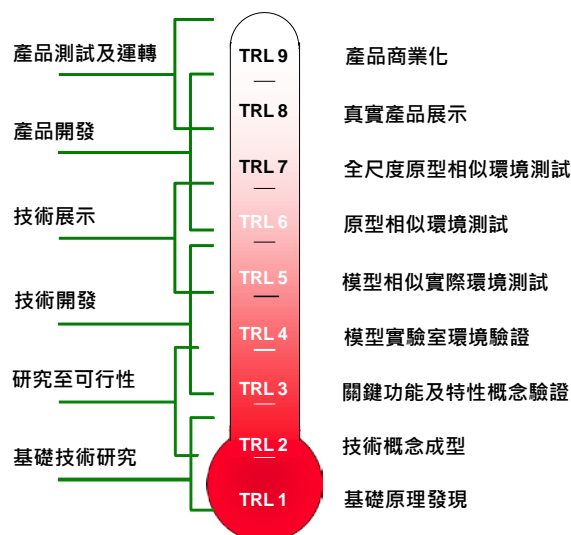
產品測試及運轉

產品開發

技術展示

技術開發

研究至可行性

基礎技術研究

TRL 9
TRL 8
TRL 7
TRL 6
TRL 5
TRL 4
TRL 3
TRL 2
TRL 1

產品商業化
真實產品展示
全尺度原型相似環境測試
原型相似環境測試
模型相似實際環境測試
模型實驗室環境驗證
關鍵功能及特性概念驗證
技術概念成型
基礎原理發現